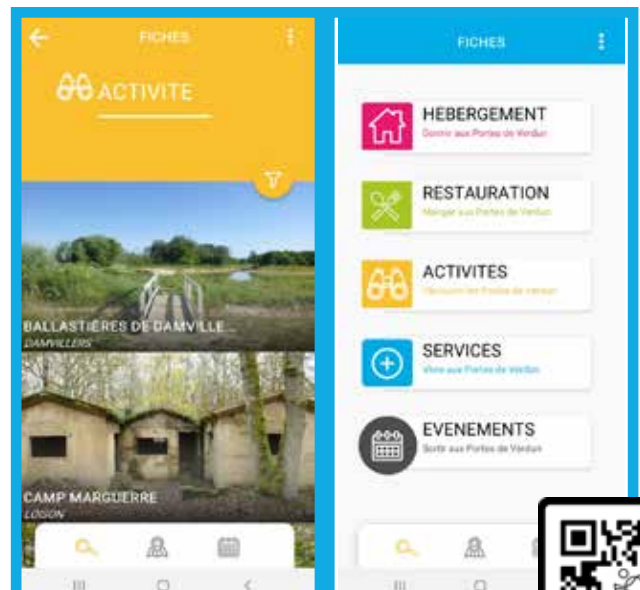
FICHES

ACTIVITE

BALLASTIÈRES DE DAMVILLE...
DAMVILLERS

CAMP MARGUERRE
LOISON

FICHES

HEBERGEMENT
Dormir aux Portes de Verdun

RESTAURATION
Manger aux Portes de Verdun

ACTIVITES
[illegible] aux Portes de Verdun

SERVICES
Vivre aux Portes de Verdun

EVENEMENTS
Sortir aux Portes de Verdun